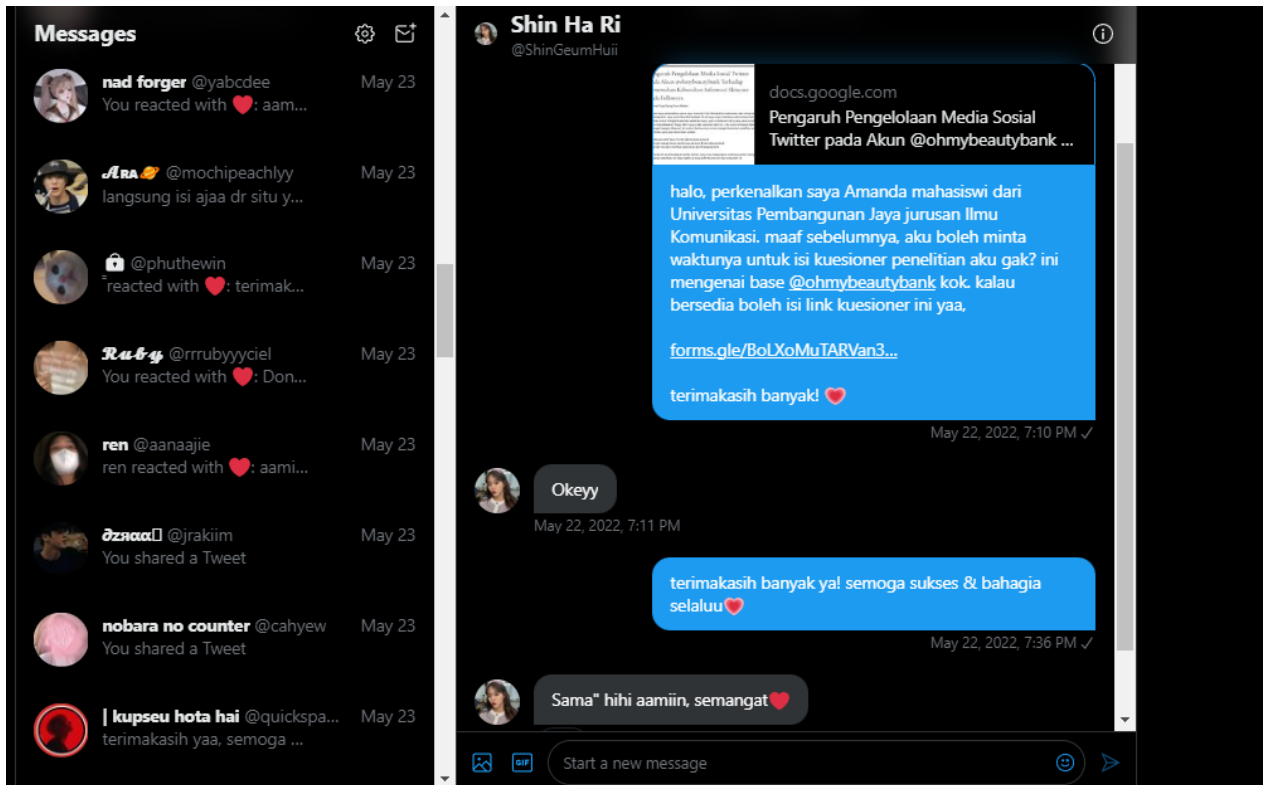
Messages

nad forger @yabcdee May 23
You reacted with ❤️: aam...

𝓐ʀᴀ🪐 @mochipeachlyy May 23
langsung isi ajaa dr situ y...

🔒 @phuthewin May 23
reacted with ❤️: terimak...

𝓡𝓾𝓫𝔂 @rrrubyyyciel May 23
You reacted with ❤️: Don...

ren @aanaajie May 23
ren reacted with ❤️: aami...

∂zяαα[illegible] @jrakiim May 23
You shared a Tweet

nobara no counter @cahyew May 23
You shared a Tweet

| kupseu hota hai @quickspa... May 23
terimakasih yaa, semoga ...

Shin Ha Ri
@ShinGeumHuii

docs.google.com
Pengaruh Pengelolaan Media Sosial Twitter pada Akun @ohmybeautybank ...

halo, perkenalkan saya Amanda mahasiswi dari Universitas Pembangunan Jaya jurusan Ilmu Komunikasi. maaf sebelumnya, aku boleh minta waktunya untuk isi kuesioner penelitian aku gak? ini mengenai base @ohmybeautybank kok. kalau bersedia boleh isi link kuesioner ini yaa,

forms.gle/BoLXoMuTARVan3...

terimakasih banyak! ❤️

May 22, 2022, 7:10 PM ✓

Okeyy

May 22, 2022, 7:11 PM

terimakasih banyak ya! semoga sukses & bahagia selaluu❤️

May 22, 2022, 7:36 PM ✓

Sama" hihi aamiin, semangat❤️

GIF

Start a new message